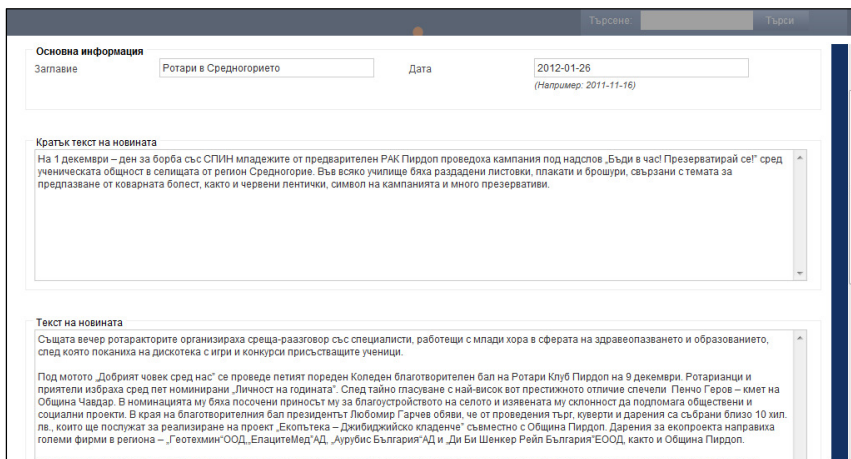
Търсене: Търси

Основна информация

Заглавие Ротари в Средногорието

Дата 2012-01-26

(Например: 2011-11-16)

Кратък текст на новината

На 1 декември – ден за борба със СПИН младежите от предварителен РАК Пирдоп проведоха кампания под надслов „Бъди в час! Презерватирай се!" сред ученическата общност в селищата от регион Средногорие. Във всяко училище бяха раздадени листовки, плакати и брошури, свързани с темата за предпазване от коварната болест, както и червени пентички, символ на кампанията и много презервативи.

Текст на новината

Същата вечер ротаракторите организираха среща-раазговор със специалисти, работещи с млади хора в сферата на здравеопазването и образованието, след която поканиха на дискотека с игри и конкурси присъстващите ученици.

Под мотото „Добрият човек сред нас" се проведе петият пореден Коледен благотворителен бал на Ротари Клуб Пирдоп на 9 декември. Ротарианци и приятели избраха сред пет номинирани „Личност на годината". След тайно гласуване с най-висок вот престижното отличие спечели Пенчо Геров – кмет на Община Чавдар. В номинацията му бяха посочени приносът му за благоустройството на селото и изявената му склонност да подпомага обществени и социални проекти. В края на благотворителния бал президентът Любомир Гарчев обяви, че от проведения търг, куверти и дарения са събрани близо 10 хил. лв., които ще послужат за реализиране на проект „Екопътека – Джибиджийско кладенче" съвместно с Община Пирдоп. Дарения за екопроекта направиха големи фирми в региона – „Геотехмин"ООД,„ЕлацитеМед"АД, „Аурубис България"АД и „Ди Би Шенкер Рейл България"ЕООД, както и Община Пирдоп.